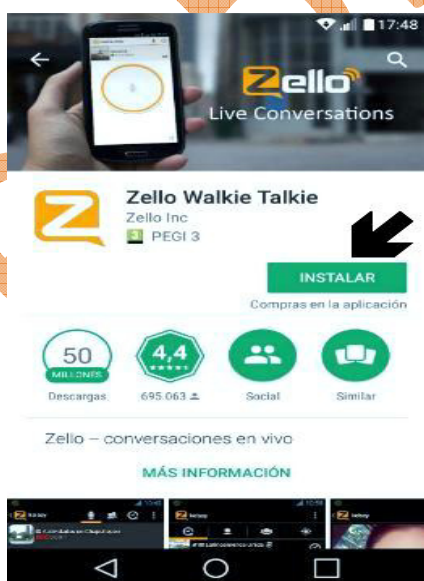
17:48

Zello

Live Conversations

Zello Walkie Talkie

Zello Inc

3 PEGI 3

INSTALAR

Compras en la aplicación

50 MILLONES

Descargas

4,4

695.063

Social

Similar

Zello – conversaciones en vivo

MÁS INFORMACIÓN